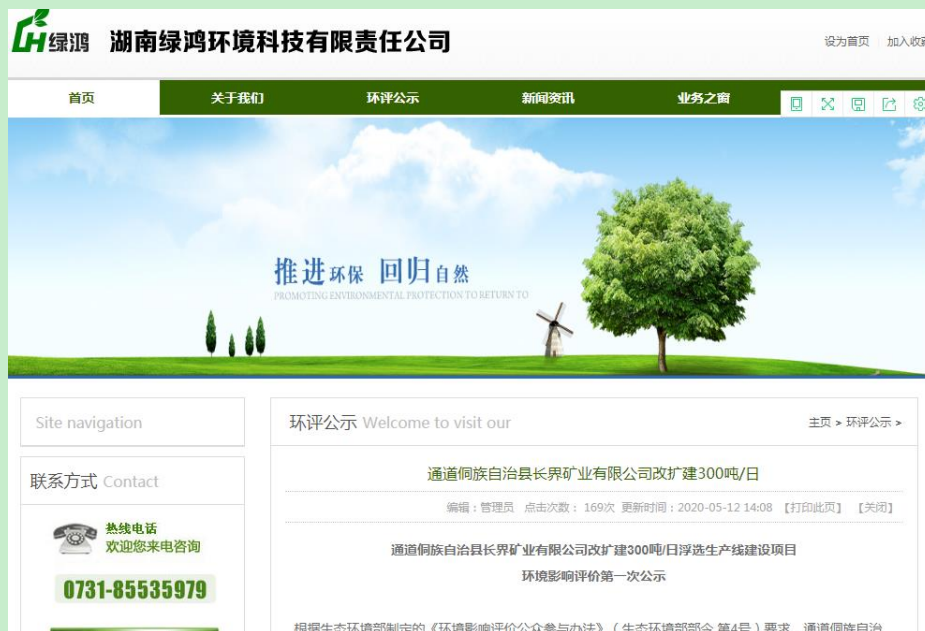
LH绿鸿 湖南绿鸿环境科技有限责任公司

设为首页 加入收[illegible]

首页 关于我们 环评公示 新闻资讯 业务之窗

推进环保 回归自然
PROMOTING ENVIRONMENTAL PROTECTION TO RETURN TO

Site navigation

联系方式 Contact

热线电话
欢迎您来电咨询

0731-85535979

环评公示 Welcome to visit our

主页 > 环评公示 >

通道侗族自治县长界矿业有限公司改扩建300吨/日

编辑：管理员 点击次数：169次 更新时间：2020-05-12 14:08 【打印此页】 【关闭】

通道侗族自治县长界矿业有限公司改扩建300吨/日浮选生产线建设项目
环境影响评价第一次公示

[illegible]